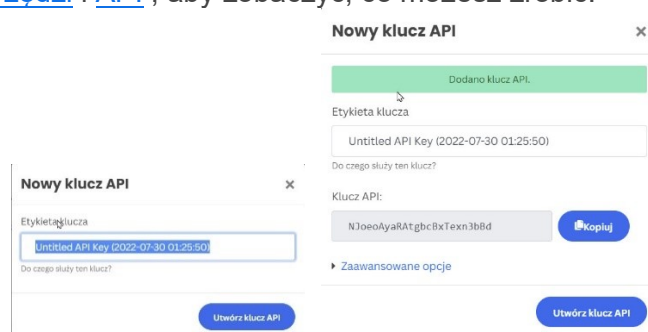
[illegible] i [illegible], aby zobaczyć, co możesz zrobić.

Nowy klucz API
×
Dodano klucz API.
Etykieta klucza
Untitled API Key (2022-07-30 01:25:50)
Do czego służy ten klucz?
Klucz API:
NJoeoAyaRAtgbcBxTexn3bBd
Kopiuj
▸ Zaawansowane opcje
Utwórz klucz API

Nowy klucz API
×
Etykieta klucza
Untitled API Key (2022-07-30 01:25:50)
Do czego służy ten klucz?
Utwórz klucz API